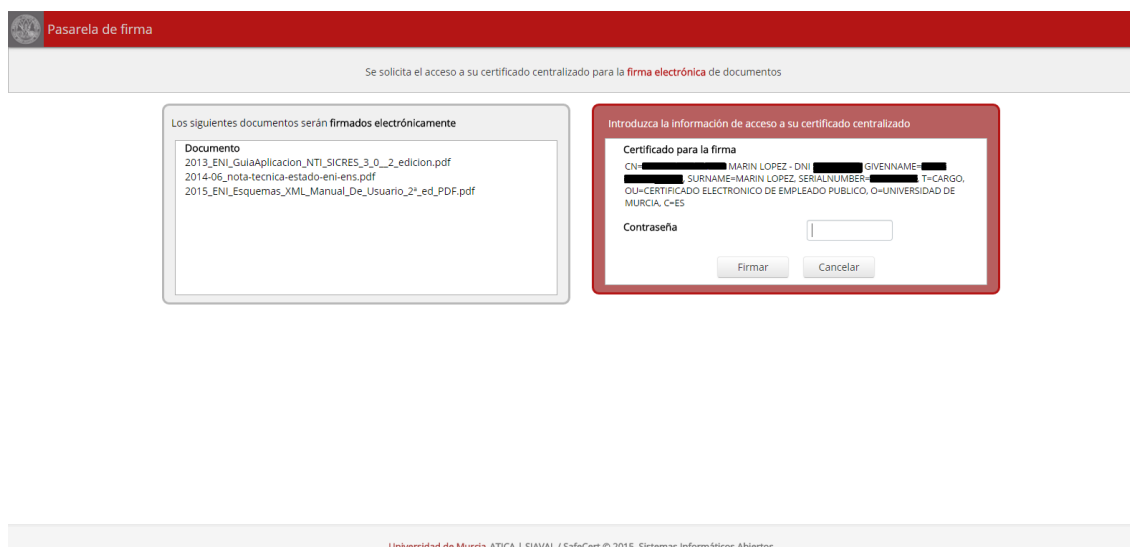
Pasarela de firma

Se solicita el acceso a su certificado centralizado para la firma electrónica de documentos

Los siguientes documentos serán firmados electrónicamente

Documento
2013_ENI_GuiaAplicacion_NTI_SICRES_3_0__2_edicion.pdf
2014-06_nota-tecnica-estado-eni-ens.pdf
2015_ENI_Esquemas_XML_Manual_De_Usuario_2ª_ed_PDF.pdf

Introduzca la información de acceso a su certificado centralizado

Certificado para la firma
CN=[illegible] MARIN LOPEZ - DNI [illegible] GIVENNAME=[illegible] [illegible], SURNAME=MARIN LOPEZ, SERIALNUMBER=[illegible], T=CARGO, OU=CERTIFICADO ELECTRONICO DE EMPLEADO PUBLICO, O=UNIVERSIDAD DE MURCIA, C=ES

Contraseña

Firmar Cancelar

Universidad de Murcia ATICA | SIAVAL / SafeCert © 2015. Sistemas Informáticos Abiertos